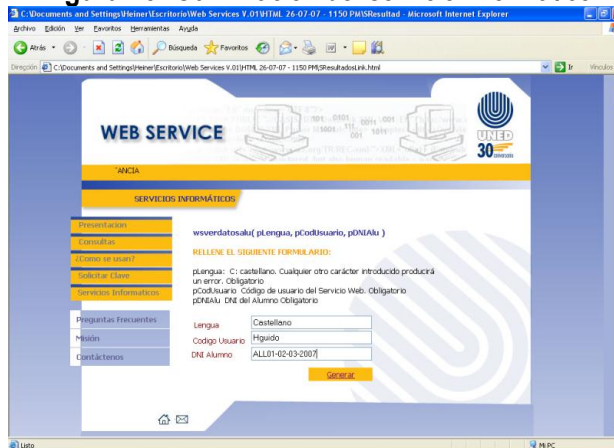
C:\Documents and Settings\Heiner\Escritorio\Web Services V.01\HTML 26-07-07 - 1150 PM\SResultad - Microsoft Internet Explorer

Archivo Edición Ver Favoritos Herramientas Ayuda

Atrás Búsqueda Favoritos

Dirección C:\Documents and Settings\Heiner\Escritorio\Web Services V.01\HTML 26-07-07 - 1150 PM\SResultadosLink.html

Ir Vínculos

WEB SERVICE

UNED 30

'ANCIA

SERVICIOS INFORMÁTICOS

Presentacion

Consultas

¿Como se usan?

Solicitar Clave

Servicios Informaticos

Preguntas Frecuentes

Misión

Contáctenos

wsverdatosalu( pLengua, pCodUsuario, pDNIAlu )

RELLENE EL SIGUIENTE FORMULARIO:

pLengua: C: castellano. Cualquier otro carácter introducido producirá un error. Obligatorio
pCodUsuario Código de usuario del Servicio Web. Obligatorio
pDNIAlu DNI del Alumno Obligatorio

| Lengua | Castellano |
|---|---|
| Codigo Usuario | Hguido |
| DNI Alumno | ALL01-02-03-2007 |

Generar

Listo

Mi PC